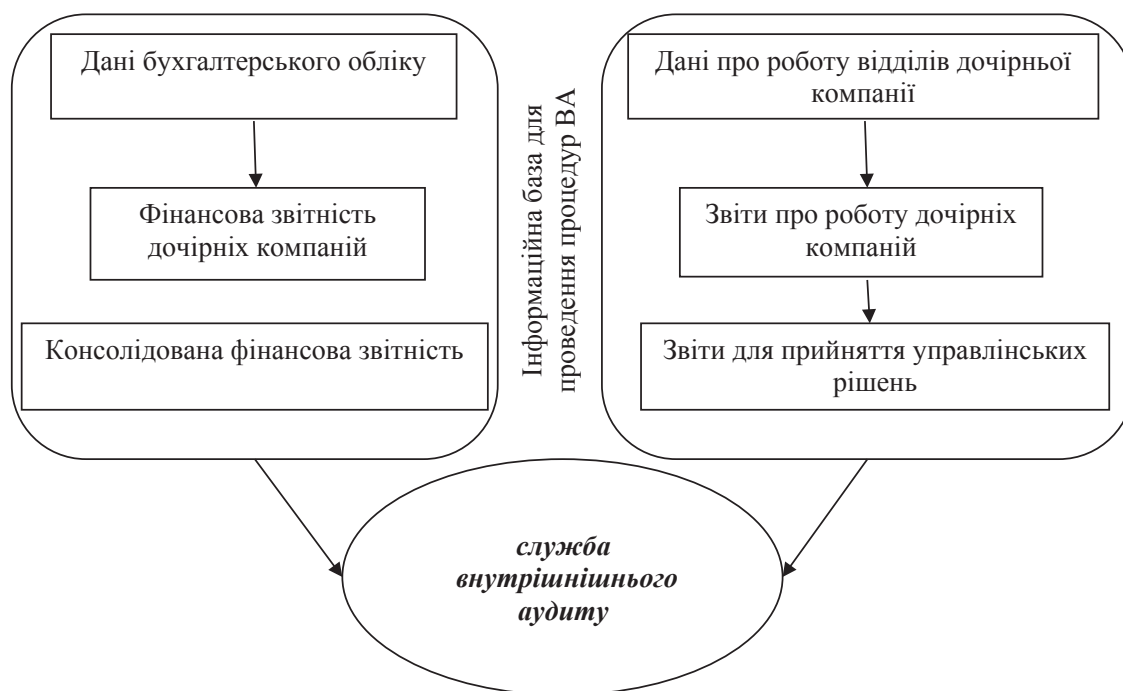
Дані бухгалтерського обліку

Фінансова звітність дочірніх компаній

Консолідована фінансова звітність

Інформаційна база для проведення процедур ВА

Дані про роботу відділів дочірньої компанії

Звіти про роботу дочірніх компаній

Звіти для прийняття управлінських рішень

служба внутрішнішнього аудиту